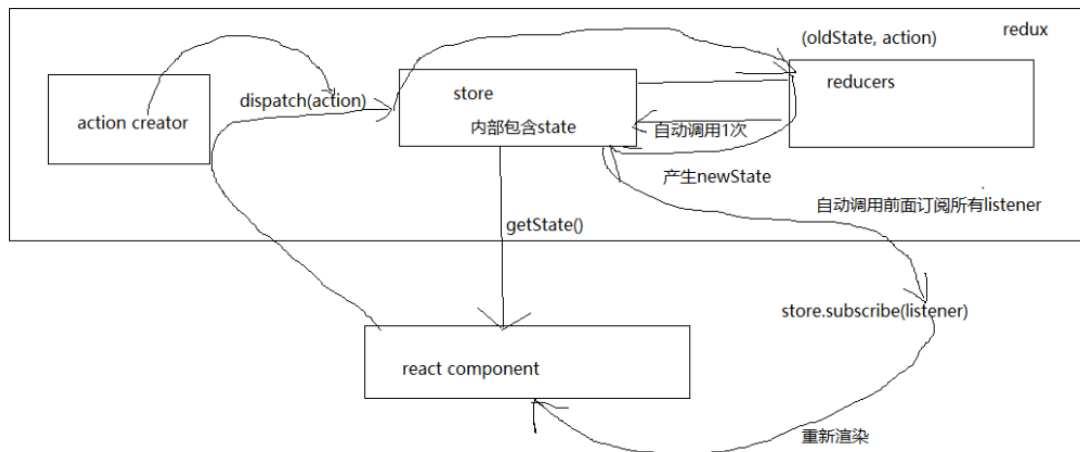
(oldState, action)

redux

action creator

dispatch(action)

store

内部包含state

reducers

自动调用1次

产生newState

自动调用前面订阅所有listener

getState()

store.subscribe(listener)

react component

重新渲染